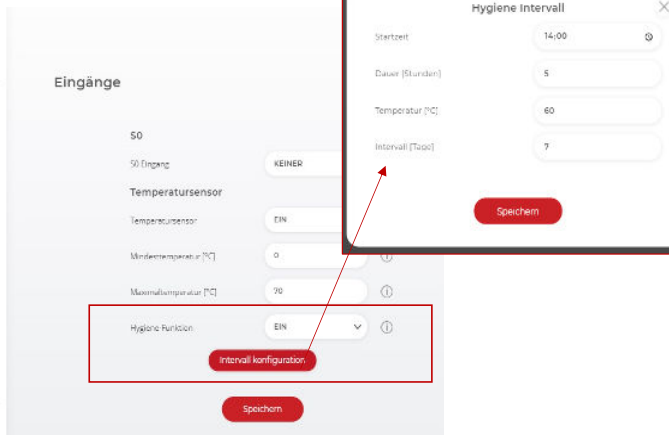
Eingänge

SG

SG Eingang KEINER

Temperatursensor

Temperatursensor EIN

Mindesttemperatur [°C] 0

Maximaltemperatur [°C] 70

Hygiene Funktion EIN

Intervall konfiguration

Speichern

Hygiene Intervall

Startzeit 14:00

Dauer [Stunden] 5

Temperatur [°C] 60

Intervall [Tage] 7

Speichern